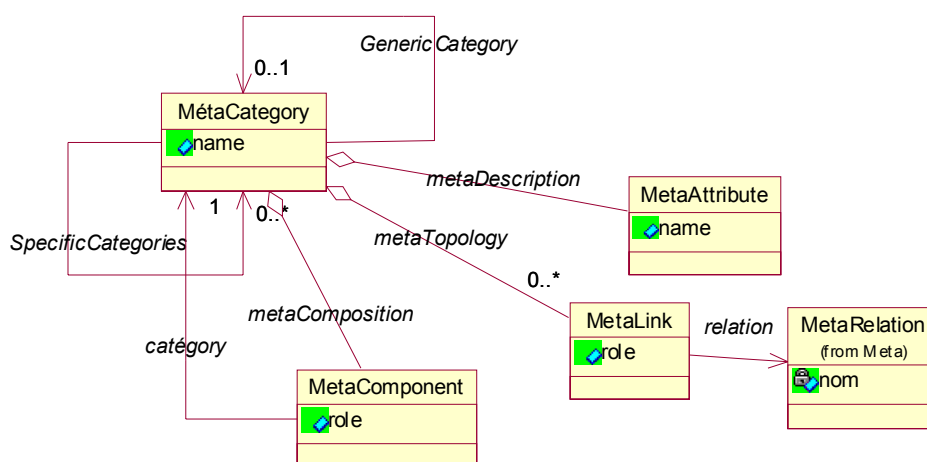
GenericCategory

0..1

MétaCategory
name

metaDescription

MetaAttribute
name

1

0..*

SpecificCategories

metaTopology

0..*

metaComposition

MetaLink
role

relation

MetaRelation
(from Meta)
nom

catégory

MetaComponent
role